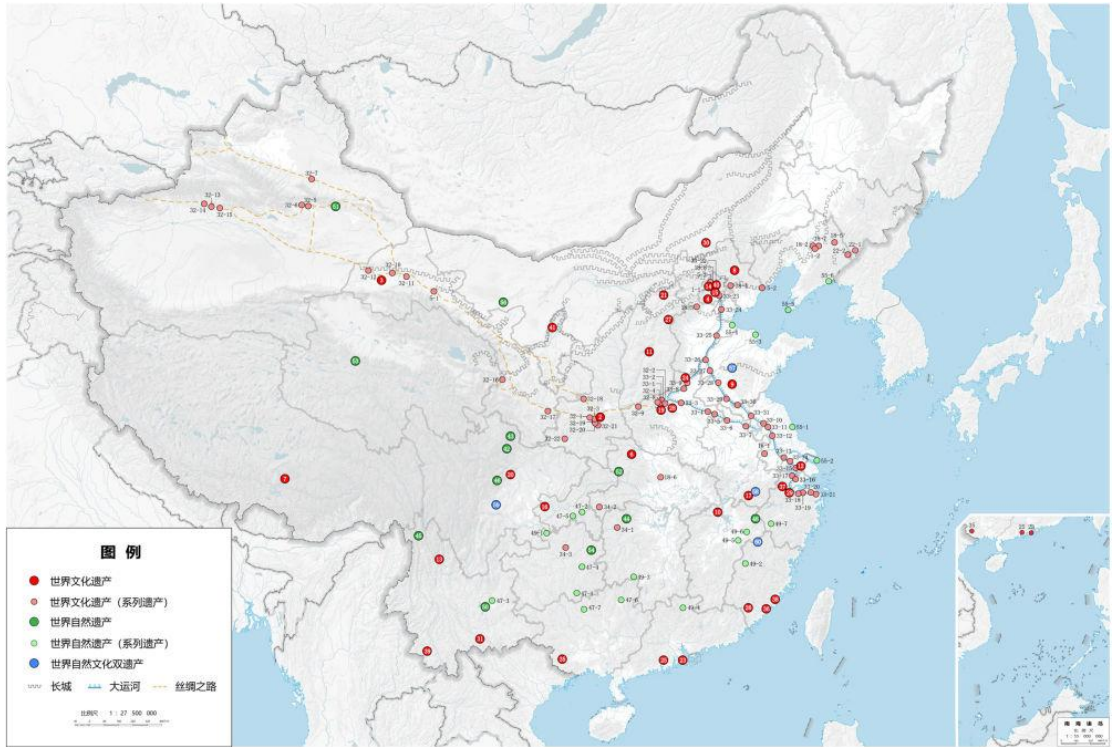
图 例

世界文化遗产
世界文化遗产（系列遗产）
世界自然遗产
世界自然遗产（系列遗产）
世界自然文化双遗产
长城
大运河
丝绸之路

比例尺 1:27 500 000

32-13
32-14
32-15
32-7
32-6
32-5
51
32-16
32-12
32-11
9
32-1
50
41
53
30
8
14
10
4
23
27
11
33-24
33-25
7
43
20
46
45
39
44
52
3
35
31
28
36
26
25
34
16
17
12
18
19
6
37
40
29
22
21